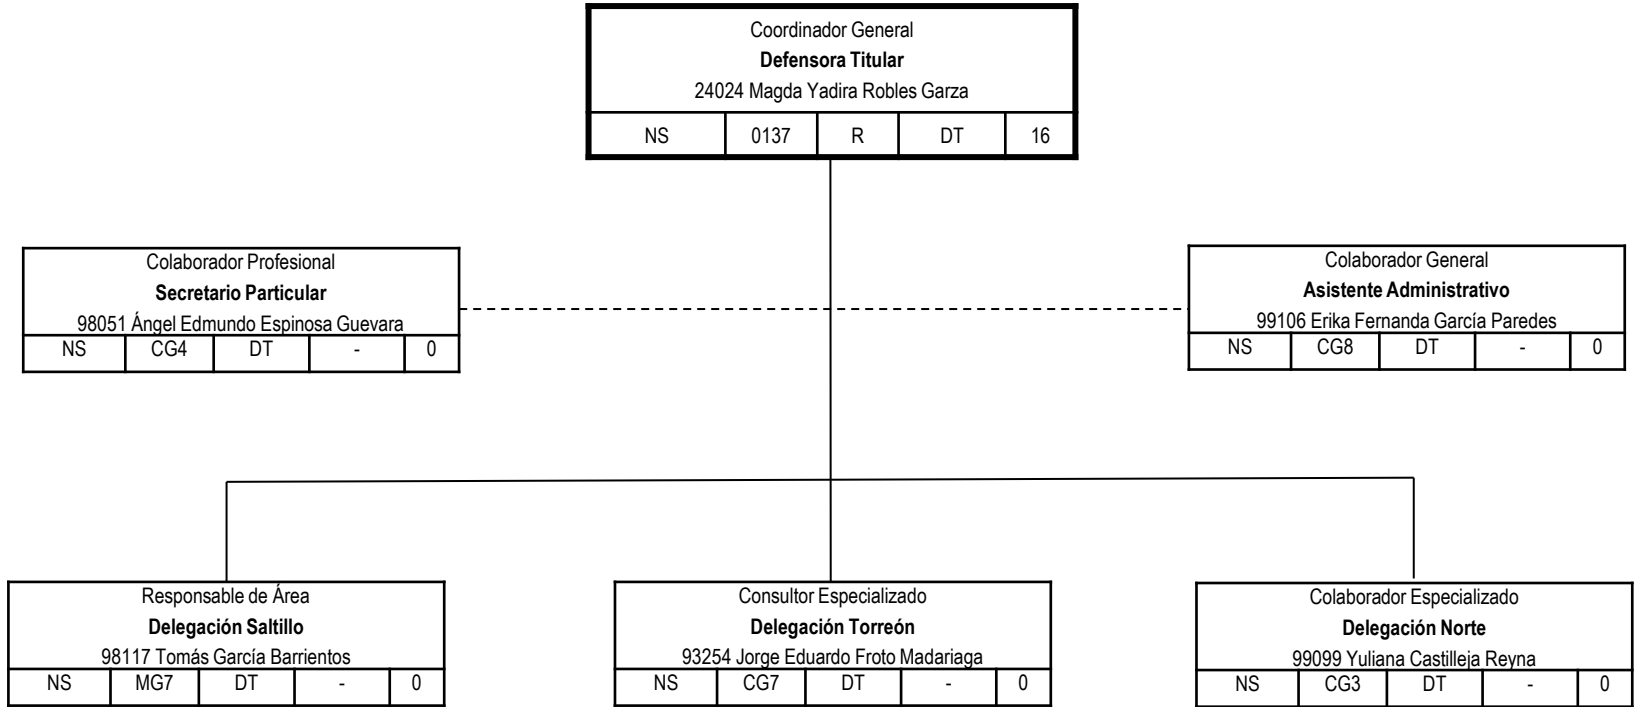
Coordinador General
**Defensora Titular**
24024 Magda Yadira Robles Garza

| NS | 0137 | R | DT | 16 |
|---|---|---|---|---|

Colaborador Profesional
**Secretario Particular**
98051 Ángel Edmundo Espinosa Guevara

| NS | CG4 | DT | - | 0 |
|---|---|---|---|---|

Colaborador General
**Asistente Administrativo**
99106 Erika Fernanda García Paredes

| NS | CG8 | DT | - | 0 |
|---|---|---|---|---|

Responsable de Área
**Delegación Saltillo**
98117 Tomás García Barrientos

| NS | MG7 | DT | - | 0 |
|---|---|---|---|---|

Consultor Especializado
**Delegación Torreón**
93254 Jorge Eduardo Froto Madariaga

| NS | CG7 | DT | - | 0 |
|---|---|---|---|---|

Colaborador Especializado
**Delegación Norte**
99099 Yuliana Castilleja Reyna

| NS | CG3 | DT | - | 0 |
|---|---|---|---|---|